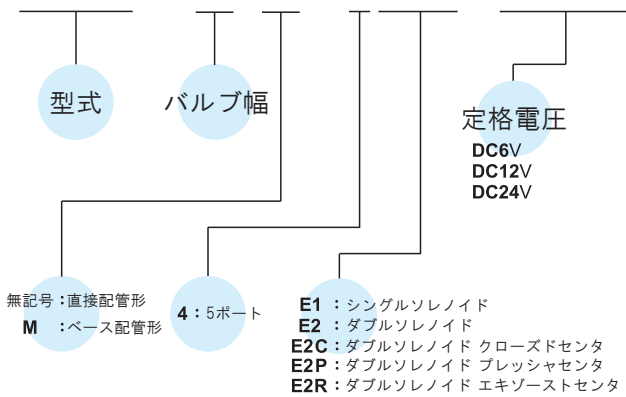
型式

バルブ幅

定格電圧
DC6V
DC12V
DC24V

無記号：直接配管形
M ：ベース配管形

4：5ポート

E1 ：シングルソレノイド
E2 ：ダブルソレノイド
E2C：ダブルソレノイド クローズドセンタ
E2P：ダブルソレノイド プレッシャセンタ
E2R：ダブルソレノイド エキゾーストセンタ